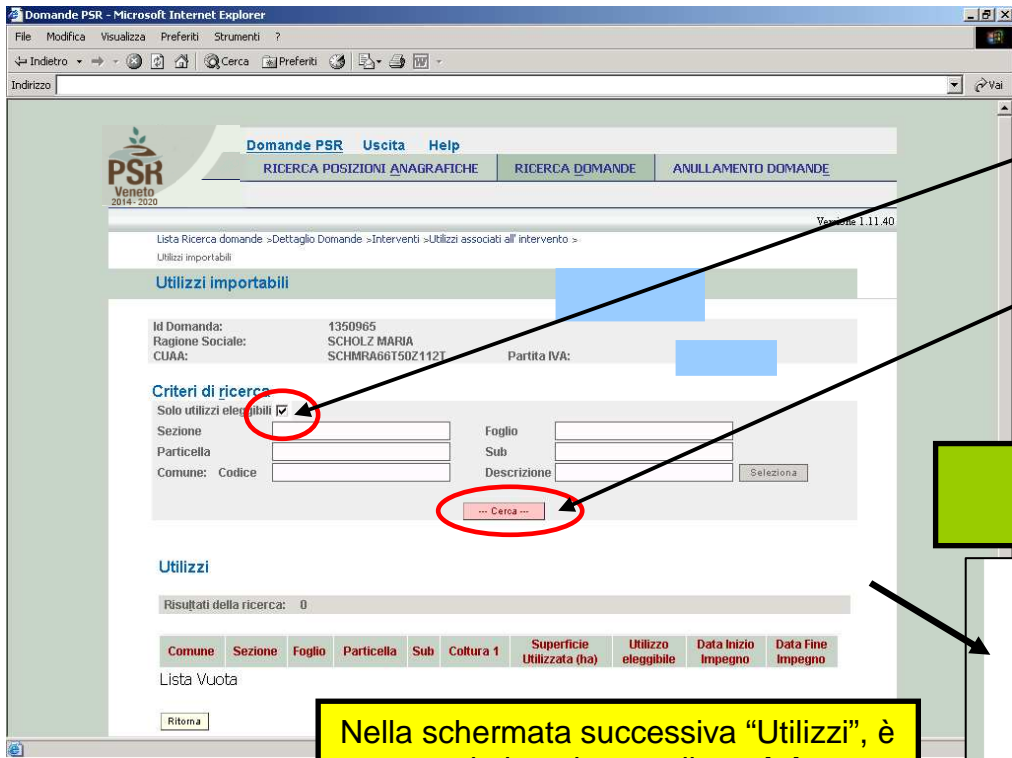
Domande PSR - Microsoft Internet Explorer

File Modifica Visualizza Preferiti Strumenti ?

Indietro Cerca Preferiti

Indirizzo

Vai

PSR Veneto 2014 - 2020

Domande PSR Uscita Help

RICERCA POSIZIONI ANAGRAFICHE | RICERCA DOMANDE | ANNULLAMENTO DOMANDE

Versione 1.11.40

Lista Ricerca domande >Dettaglio Domande >Interventi >Utilizzi associati all' intervento > Utilizzi importabili

Utilizzi importabili

Id Domanda: 1350965
Ragione Sociale: SCHOLZ MARIA
CUAA: SCHMRA66T50Z112T Partita IVA:

Criteri di ricerca

Solo utilizzi eleggibili ☑

Sezione
Foglio
Particella
Sub
Comune: Codice
Descrizione
Seleziona

--- Cerca ---

Utilizzi

Risultati della ricerca: 0

| Comune | Sezione | Foglio | Particella | Sub | Coltura 1 | Superficie Utilizzata (ha) | Utilizzo eleggibile | Data Inizio Impegno | Data Fine Impegno |
|---|---|---|---|---|---|---|---|---|---|

Lista Vuota

Ritorna

Nella schermata successiva “Utilizzi”, è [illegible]